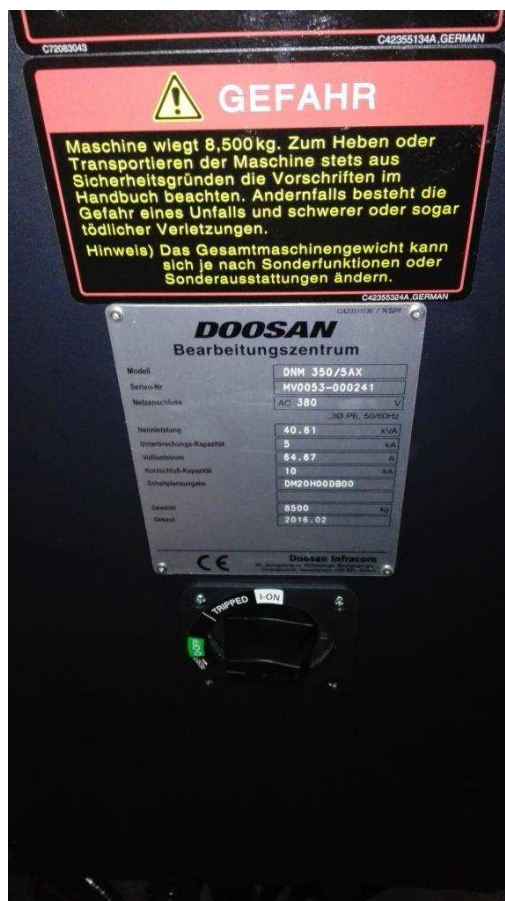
C72083043
C42355134A,GERMAN

GEFAHR

Maschine wiegt 8,500kg. Zum Heben oder Transportieren der Maschine stets aus Sicherheitsgründen die Vorschriften im Handbuch beachten. Andernfalls besteht die Gefahr eines Unfalls und schwerer oder sogar tödlicher Verletzungen.

Hinweis) Das Gesamtmaschinengewicht kann sich je nach Sonderfunktionen oder Sonderausstattungen ändern.

C42355324A,GERMAN

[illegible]

DOOSAN
Bearbeitungszentrum

| | | |
|---|---|---|
| Modell | DNM 350/5AX | |
| Serien-Nr | MV0053-000241 | |
| Netzanschluss | AC 380 | V |
| | 3Ø PE, 50/60Hz | |
| Nennleistung | 40.61 | kVA |
| Unterbrechungs-Kapazität | 5 | kA |
| Volllaststrom | 64.87 | A |
| Kurzschluß-Kapazität | 10 | kA |
| Schaltplanausgabe | DM20H00DB00 | |
| | | |
| Gewicht | 8500 | kg |
| Gebaut | 2016.02 | |

CE
Doosan Infracore
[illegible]

TRIPPED
I-ON
0-OFF